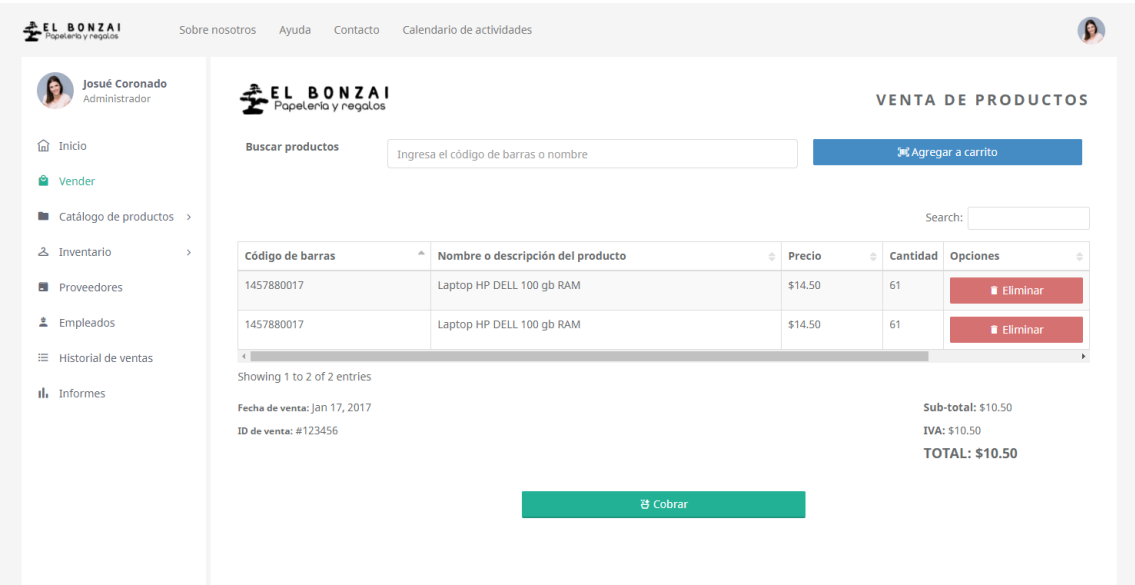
EL BONZAI
Papelería y regalos

Sobre nosotros Ayuda Contacto Calendario de actividades

Josué Coronado
Administrador

Inicio
Vender
Catálogo de productos
Inventario
Proveedores
Empleados
Historial de ventas
Informes

EL BONZAI
Papelería y regalos

VENTA DE PRODUCTOS

Buscar productos
Ingresa el código de barras o nombre
Agregar a carrito

Search:

| Código de barras | Nombre o descripción del producto | Precio | Cantidad | Opciones |
|---|---|---|---|---|
| 1457880017 | Laptop HP DELL 100 gb RAM | $14.50 | 61 | Eliminar |
| 1457880017 | Laptop HP DELL 100 gb RAM | $14.50 | 61 | Eliminar |

Showing 1 to 2 of 2 entries

Fecha de venta: Jan 17, 2017
ID de venta: #123456

Sub-total: $10.50
IVA: $10.50
TOTAL: $10.50

Cobrar